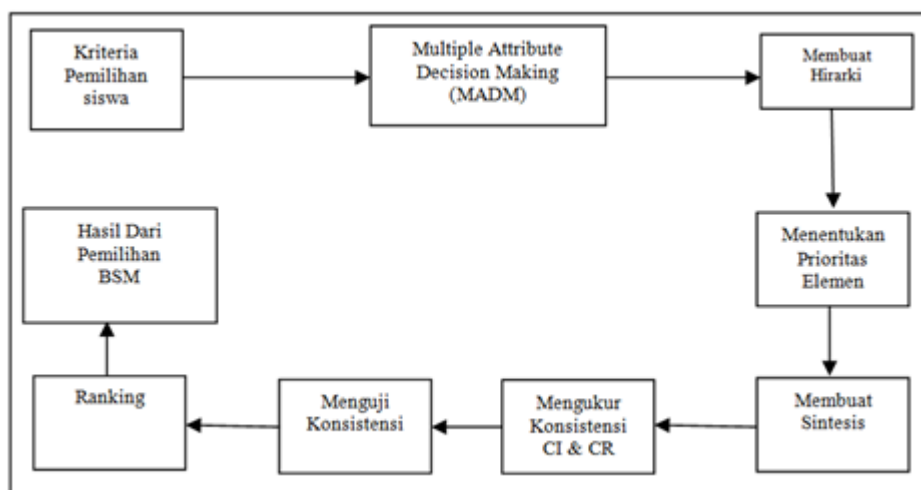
Kriteria Pemilihan siswa

Multiple Attribute Decision Making (MADM)

Membuat Hirarki

Menentukan Prioritas Elemen

Membuat Sintesis

Mengukur Konsistensi CI & CR

Menguji Konsistensi

Ranking

Hasil Dari Pemilihan BSM